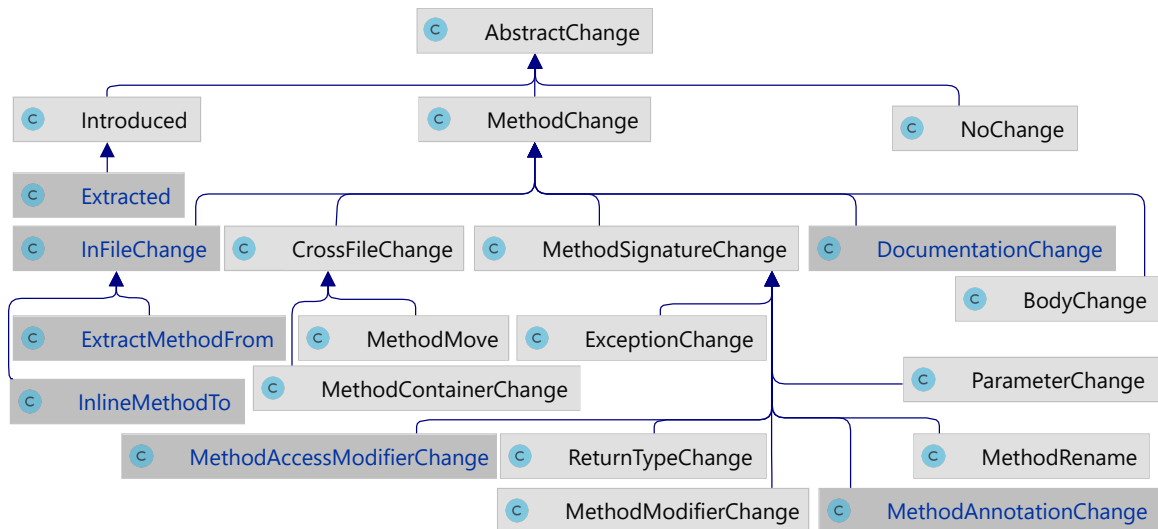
AbstractChange

Introduced

MethodChange

NoChange

Extracted

InFileChange

CrossFileChange

MethodSignatureChange

DocumentationChange

BodyChange

ExtractMethodFrom

MethodMove

ExceptionChange

InlineMethodTo

MethodContainerChange

ParameterChange

MethodAccessModifierChange

ReturnTypeChange

MethodRename

MethodModifierChange

MethodAnnotationChange